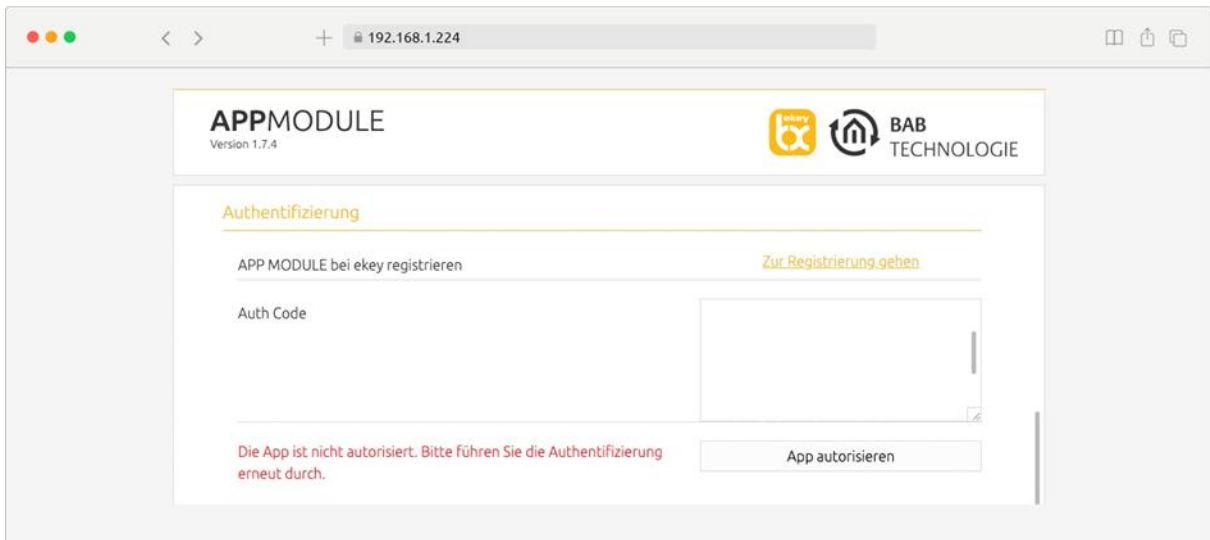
192.168.1.224

APPMODULE
Version 1.7.4

ekey

BAB TECHNOLOGIE

Authentifizierung

APP MODULE bei ekey registrieren

Zur Registrierung gehen

Auth Code

Die App ist nicht autorisiert. Bitte führen Sie die Authentifizierung erneut durch.

App autorisieren